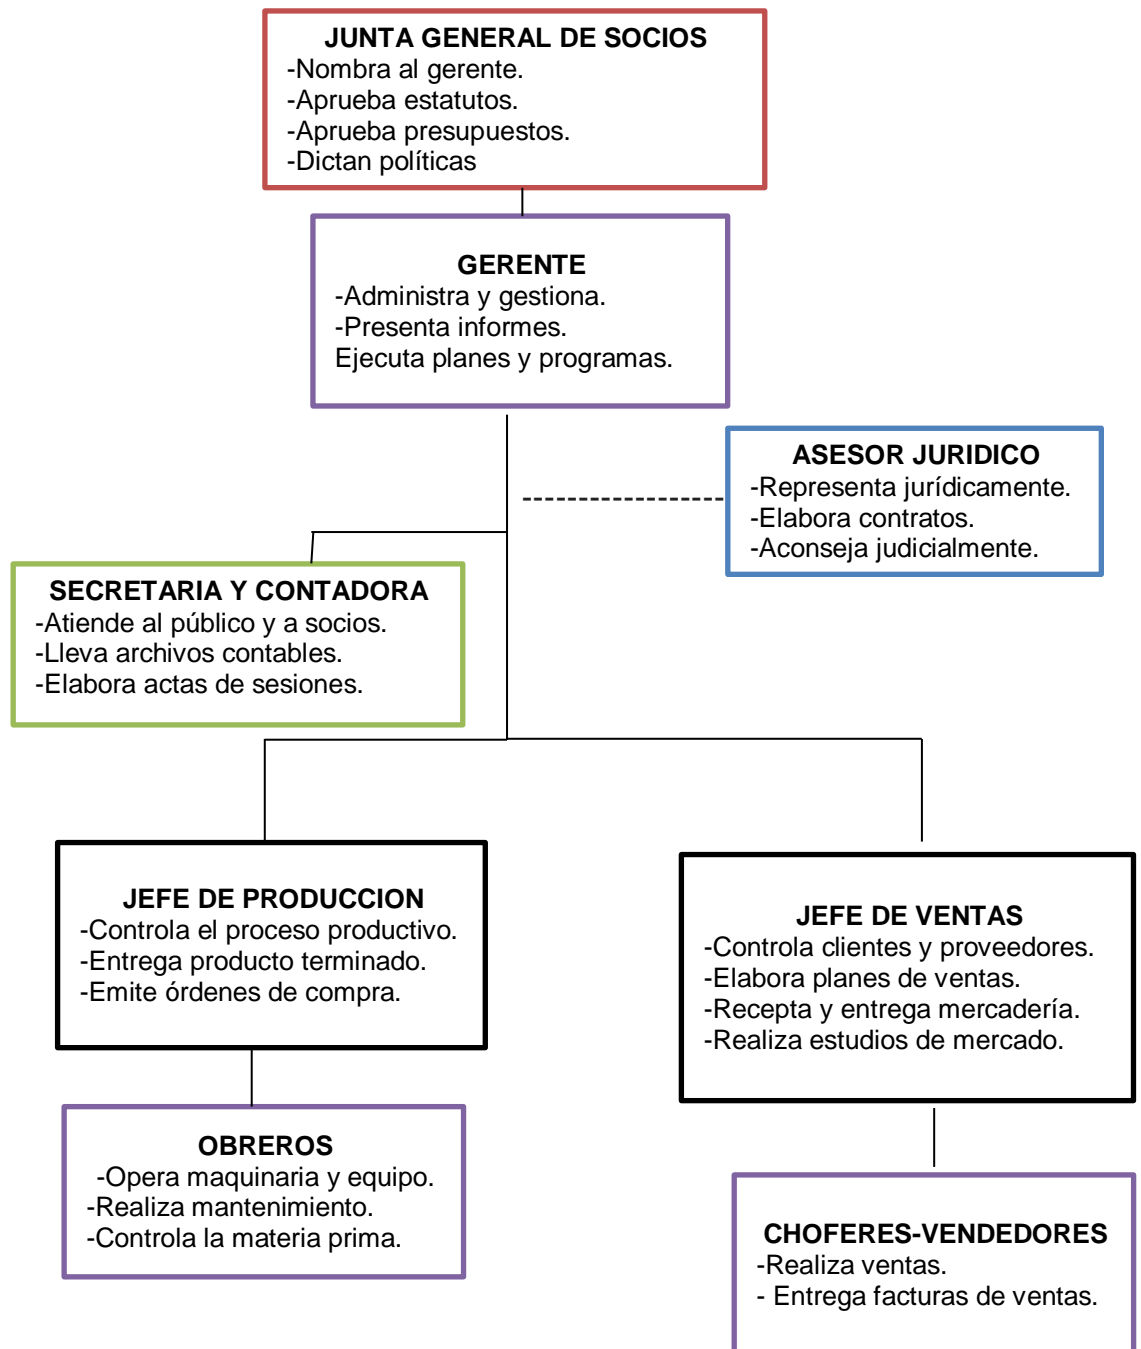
JUNTA GENERAL DE SOCIOS
-Nombra al gerente.
-Aprueba estatutos.
-Aprueba presupuestos.
-Dictan políticas

GERENTE
-Administra y gestiona.
-Presenta informes.
Ejecuta planes y programas.

ASESOR JURIDICO
-Representa jurídicamente.
-Elabora contratos.
-Aconseja judicialmente.

SECRETARIA Y CONTADORA
-Atiende al público y a socios.
-Lleva archivos contables.
-Elabora actas de sesiones.

JEFE DE PRODUCCION
-Controla el proceso productivo.
-Entrega producto terminado.
-Emite órdenes de compra.

JEFE DE VENTAS
-Controla clientes y proveedores.
-Elabora planes de ventas.
-Recepta y entrega mercadería.
-Realiza estudios de mercado.

OBREROS
-Opera maquinaria y equipo.
-Realiza mantenimiento.
-Controla la materia prima.

CHOFERES-VENDEDORES
-Realiza ventas.
- Entrega facturas de ventas.